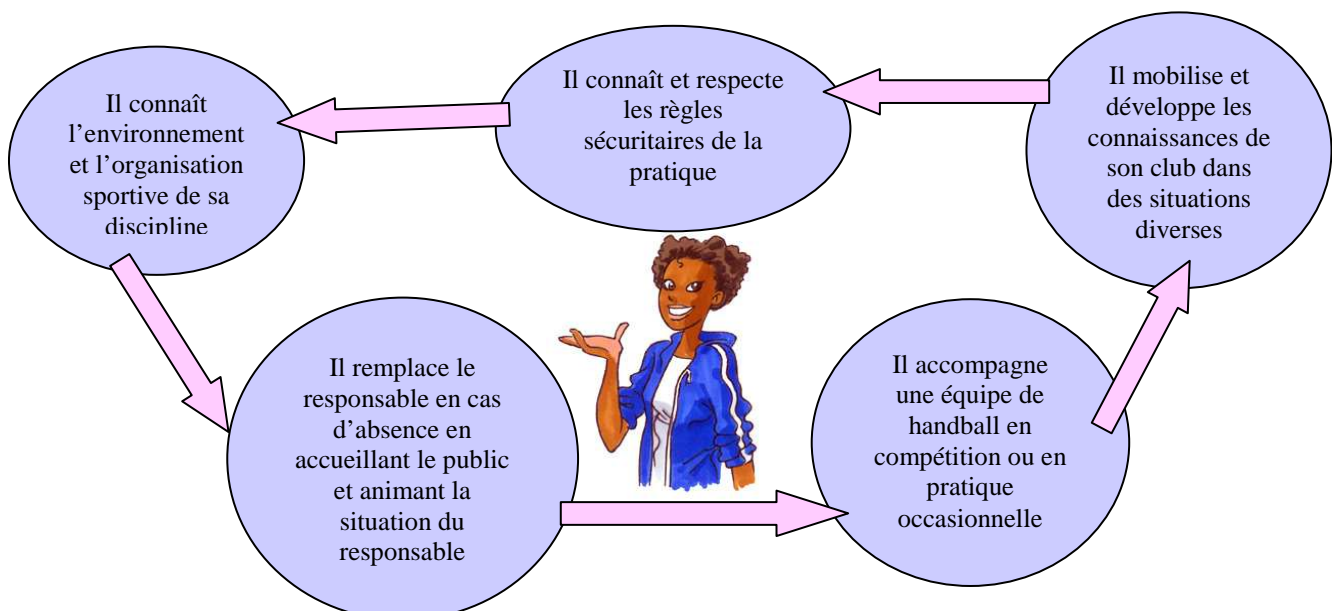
Il connaît l’environnement et l’organisation sportive de sa discipline

Il connaît et respecte les règles sécuritaires de la pratique

Il mobilise et développe les connaissances de son club dans des situations diverses

Il remplace le responsable en cas d’absence en accueillant le public et animant la situation du responsable

Il accompagne une équipe de handball en compétition ou en pratique occasionnelle